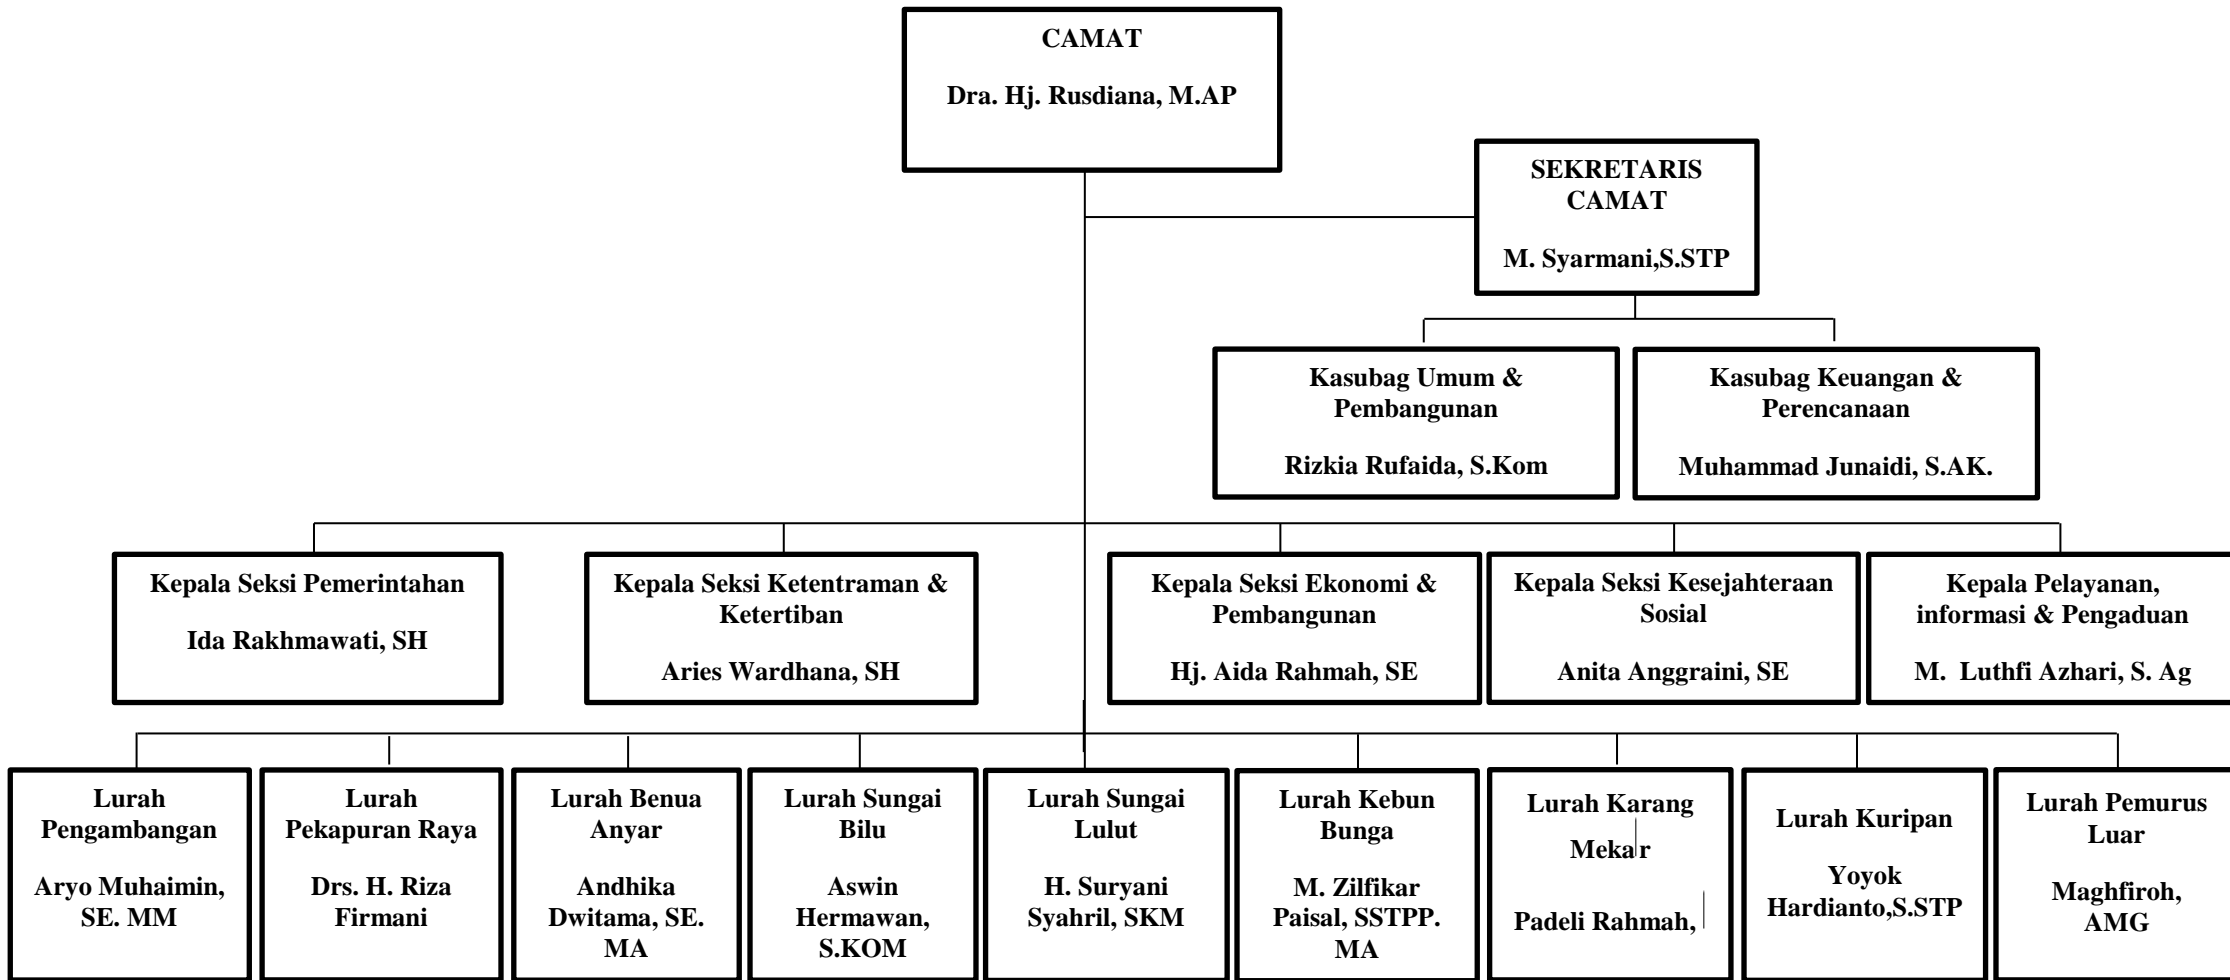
CAMAT

Dra. Hj. Rusdiana, M.AP

SEKRETARIS CAMAT

M. Syarmani,S.STP

Kasubag Umum & Pembangunan

Rizkia Rufaida, S.Kom

Kasubag Keuangan & Perencanaan

Muhammad Junaidi, S.AK.

Kepala Seksi Pemerintahan

Ida Rakhmawati, SH

Kepala Seksi Ketentraman & Ketertiban

Aries Wardhana, SH

Kepala Seksi Ekonomi & Pembangunan

Hj. Aida Rahmah, SE

Kepala Seksi Kesejahteraan Sosial

Anita Anggraini, SE

Kepala Pelayanan, informasi & Pengaduan

M. Luthfi Azhari, S. Ag

Lurah Pengambangan

Aryo Muhaimin, SE. MM

Lurah Pekapuran Raya

Drs. H. Riza Firmani

Lurah Benua Anyar

Andhika Dwitama, SE. MA

Lurah Sungai Bilu

Aswin Hermawan, S.KOM

Lurah Sungai Lulut

H. Suryani Syahril, SKM

Lurah Kebun Bunga

M. Zilfikar Paisal, SSTPP. MA

Lurah Karang Mekar

Padeli Rahmah,

Lurah Kuripan

Yoyok Hardianto,S.STP

Lurah Pemurus Luar

Maghfiroh, AMG